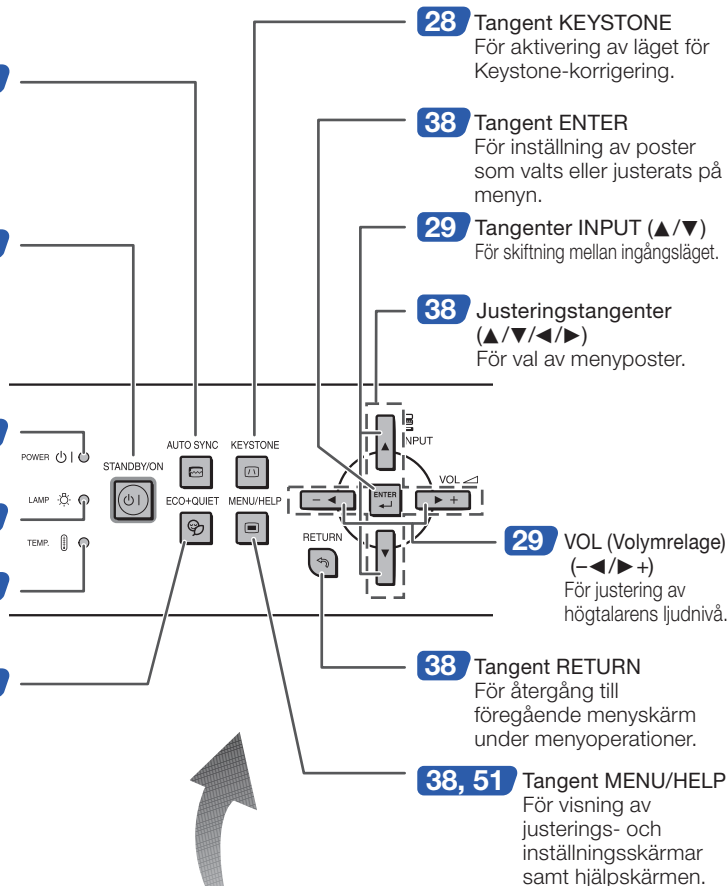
28 Tangent KEYSTONE
För aktivering av läget för Keystone-korrigering.

38 Tangent ENTER
För inställning av poster som valts eller justerats på menyn.

29 Tangenter INPUT (▲/▼)
För skiftning mellan ingångsläget.

38 Justeringstangenter (▲/▼/◄/►)
För val av menyposter.

POWER
LAMP
TEMP.
STANDBY/ON
AUTO SYNC
KEYSTONE
ECO+QUIET
MENU/HELP
INPUT
VOL
ENTER
RETURN
–
+

29 VOL (Volymrelage) (–◄/►+)
För justering av högtalarens ljudnivå.

38 Tangent RETURN
För återgång till föregående menyskärm under menyoperationer.

38, 51 Tangent MENU/HELP
För visning av justerings- och inställningsskärmar samt hjälpskärmen.